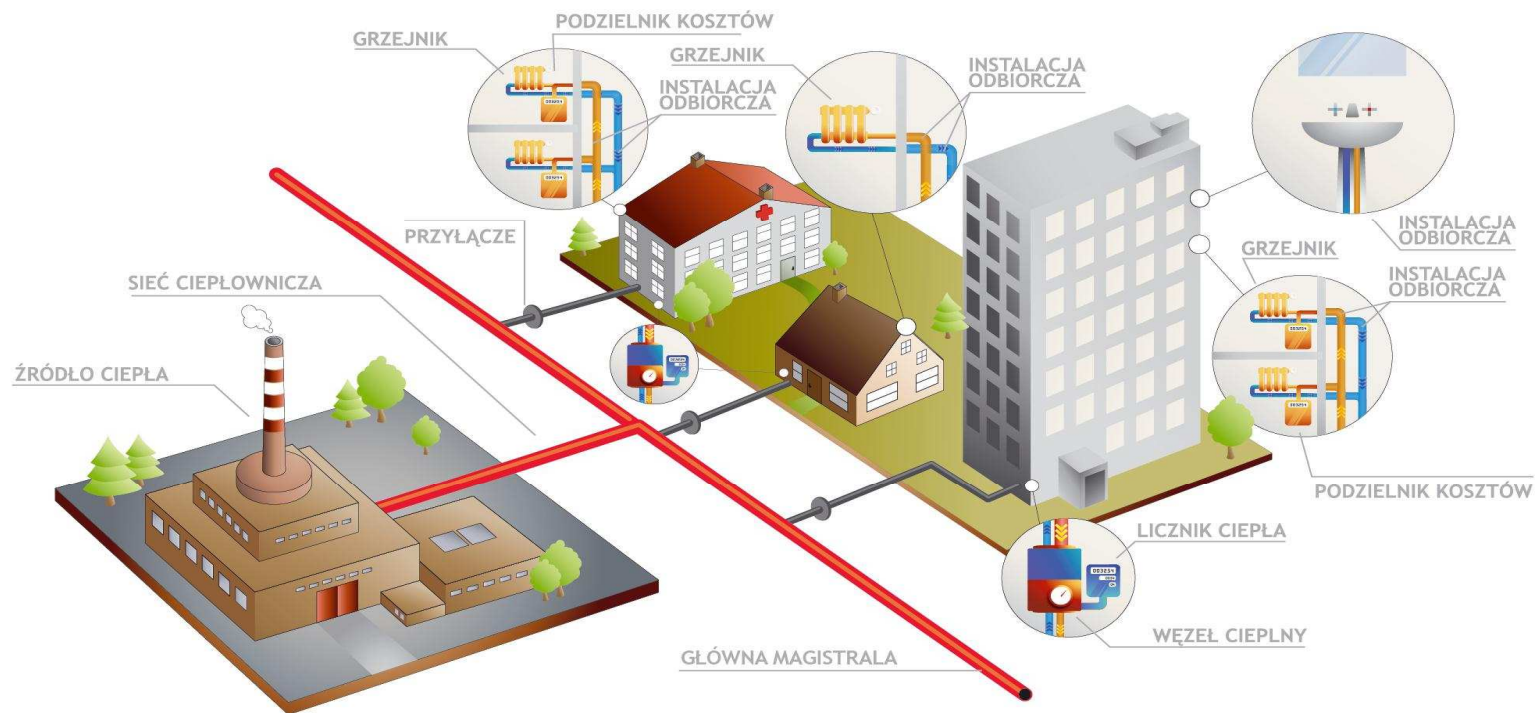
PODZIELNIK KOSZTÓW

GRZEJNIK

GRZEJNIK

INSTALACJA ODBIORCZA

INSTALACJA ODBIORCZA

PRZYŁĄCZE

SIEĆ CIEPŁOWNICZA

ŹRÓDŁO CIEPŁA

INSTALACJA ODBIORCZA

GRZEJNIK

INSTALACJA ODBIORCZA

PODZIELNIK KOSZTÓW

LICZNIK CIEPŁA

WĘZEŁ CIEPLNY

GŁÓWNA MAGISTRALA